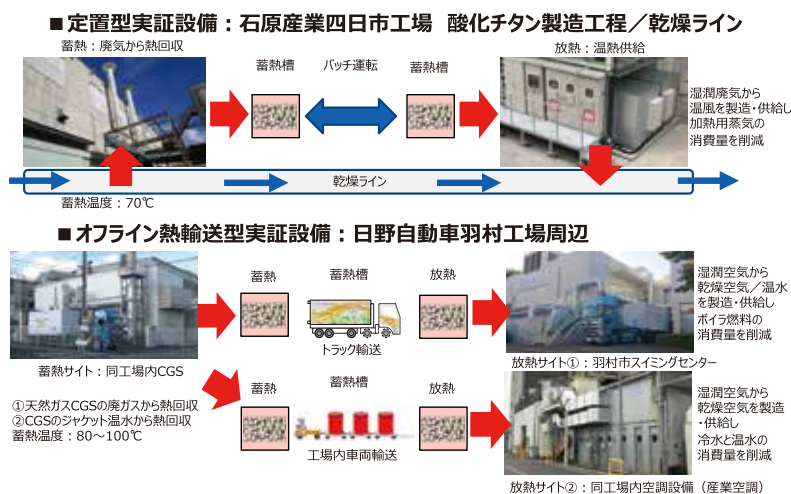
■ 定置型実証設備：石原産業四日市工場　酸化チタン製造工程／乾燥ライン

蓄熱：廃気から熱回収

蓄熱槽

バッチ運転

蓄熱槽

放熱：温熱供給

湿潤廃気から温風を製造・供給し加熱用蒸気の消費量を削減

乾燥ライン

蓄熱温度：70℃

■ オフライン熱輸送型実証設備：日野自動車羽村工場周辺

蓄熱

蓄熱槽

放熱

トラック輸送

湿潤空気から乾燥空気／温水を製造・供給しボイラ燃料の消費量を削減

蓄熱サイト：同工場内CGS

放熱サイト①：羽村市スイミングセンター

①天然ガスCGSの廃ガスから熱回収
②CGSのジャケット温水から熱回収
蓄熱温度：80～100℃

蓄熱

蓄熱槽

放熱

工場内車両輸送

湿潤空気から乾燥空気を製造・供給し冷水と温水の消費量を削減

放熱サイト②：同工場内空調設備（産業空調）